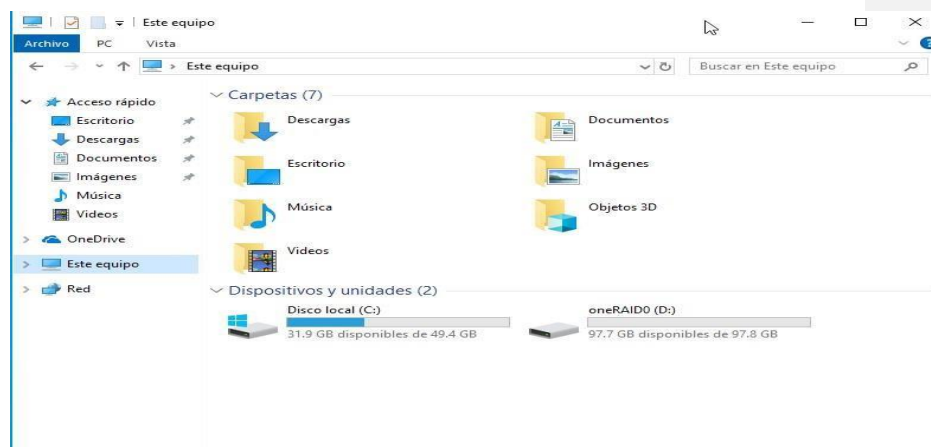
Este equipo

Archivo PC Vista

Este equipo

Buscar en Este equipo

Acceso rápido
Escritorio
Descargas
Documentos
Imágenes
Música
Videos
OneDrive
Este equipo
Red

Carpetas (7)

Descargas
Documentos
Escritorio
Imágenes
Música
Objetos 3D
Videos

Dispositivos y unidades (2)

Disco local (C:)
31.9 GB disponibles de 49.4 GB

oneRAID0 (D:)
97.7 GB disponibles de 97.8 GB